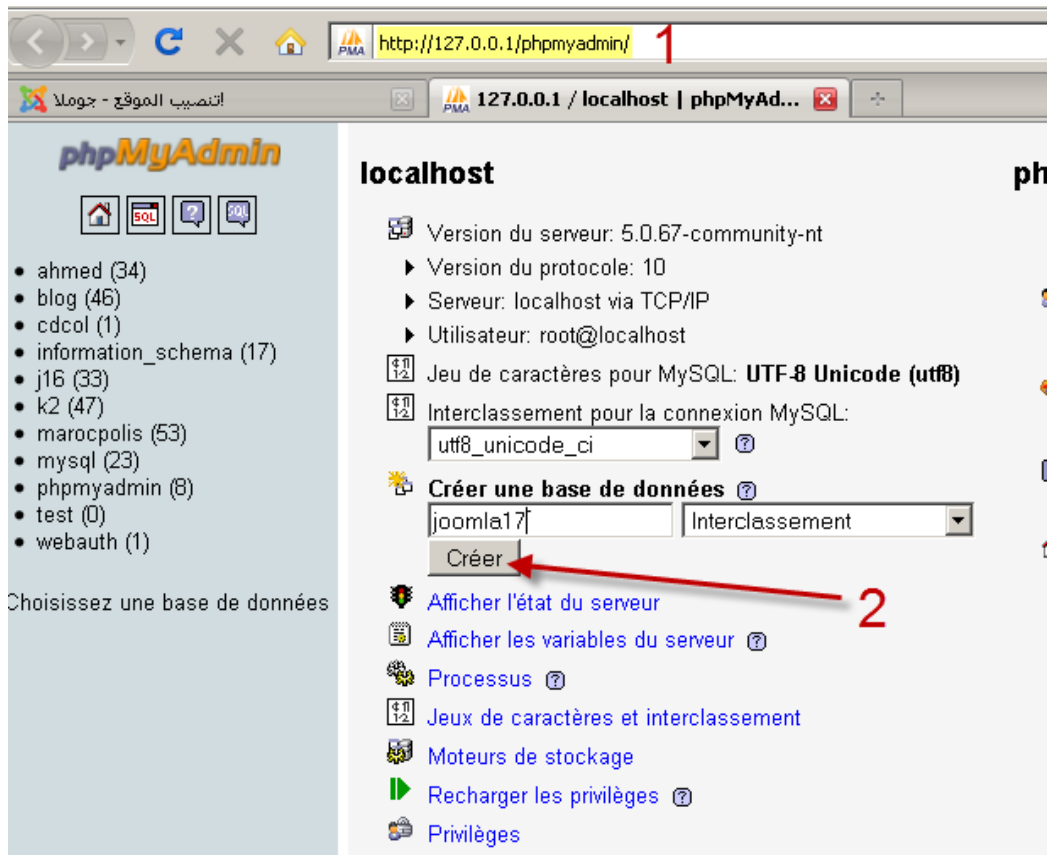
http://127.0.0.1/phpmyadmin/ 1

تنصيب الموقع - جوملا

127.0.0.1 / localhost | phpMyAd...

phpMyAdmin

- ahmed (34)
- blog (46)
- cdcol (1)
- information_schema (17)
- j16 (33)
- k2 (47)
- marocpolis (53)
- mysql (23)
- phpmyadmin (8)
- test (0)
- webauth (1)

Choisissez une base de données

localhost

Version du serveur: 5.0.67-community-nt
Version du protocole: 10
Serveur: localhost via TCP/IP
Utilisateur: root@localhost
Jeu de caractères pour MySQL: **UTF-8 Unicode (utf8)**
Interclassement pour la connexion MySQL:
utf8_unicode_ci
**Créer une base de données**
joomla17
Interclassement
Créer
2
Afficher l'état du serveur
Afficher les variables du serveur
Processus
Jeux de caractères et interclassement
Moteurs de stockage
Recharger les privilèges
Privilèges

ph